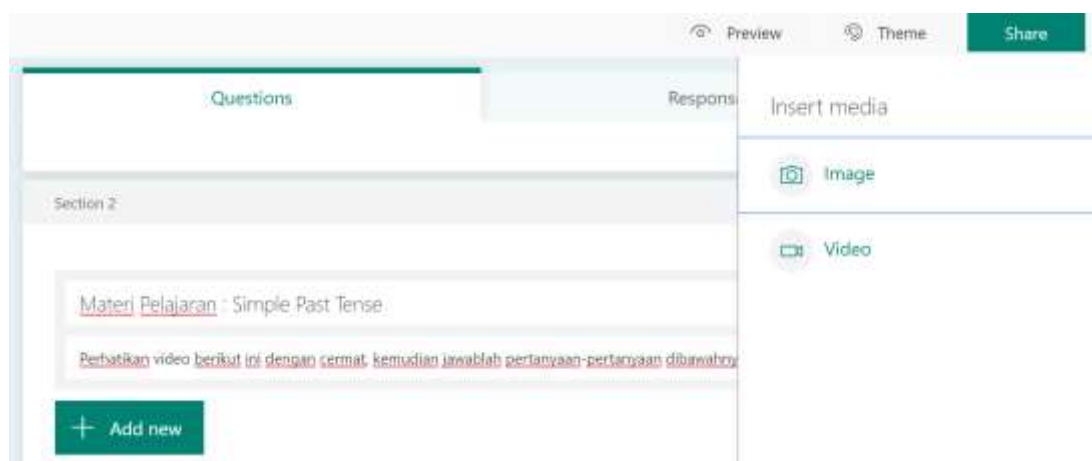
Preview Theme Share

Questions

Respons

Insert media

Image

Video

Section 2

Materi Pelajaran : Simple Past Tense

Perhatikan video berikut ini dengan cermat, kemudian jawablah pertanyaan-pertanyaan dibawahny

+ Add new